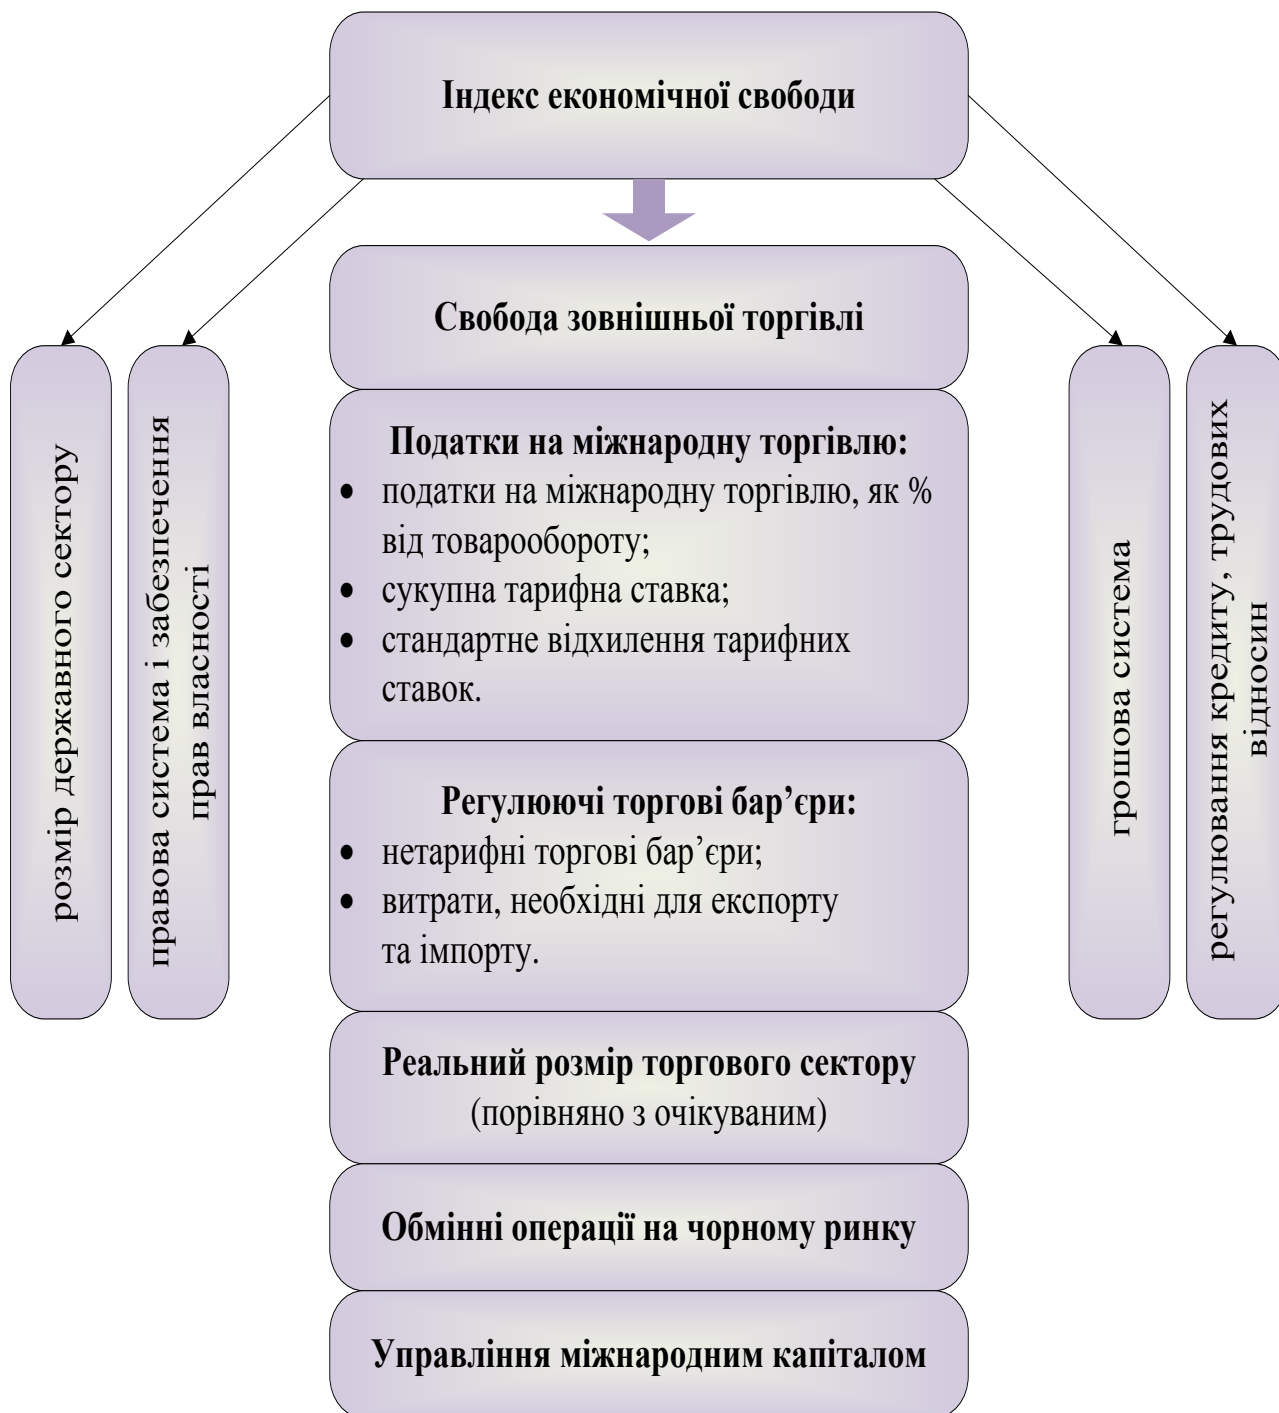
Індекс економічної свободи

розмір державного сектору

правова система і забезпечення прав власності

Свобода зовнішньої торгівлі

Податки на міжнародну торгівлю:
• податки на міжнародну торгівлю, як % від товарообороту;
• сукупна тарифна ставка;
• стандартне відхилення тарифних ставок.

Регулюючі торгові бар'єри:
• нетарифні торгові бар'єри;
• витрати, необхідні для експорту та імпорту.

Реальний розмір торгового сектору (порівняно з очікуваним)

Обмінні операції на чорному ринку

Управління міжнародним капіталом

грошова система

регулювання кредиту, трудових відносин